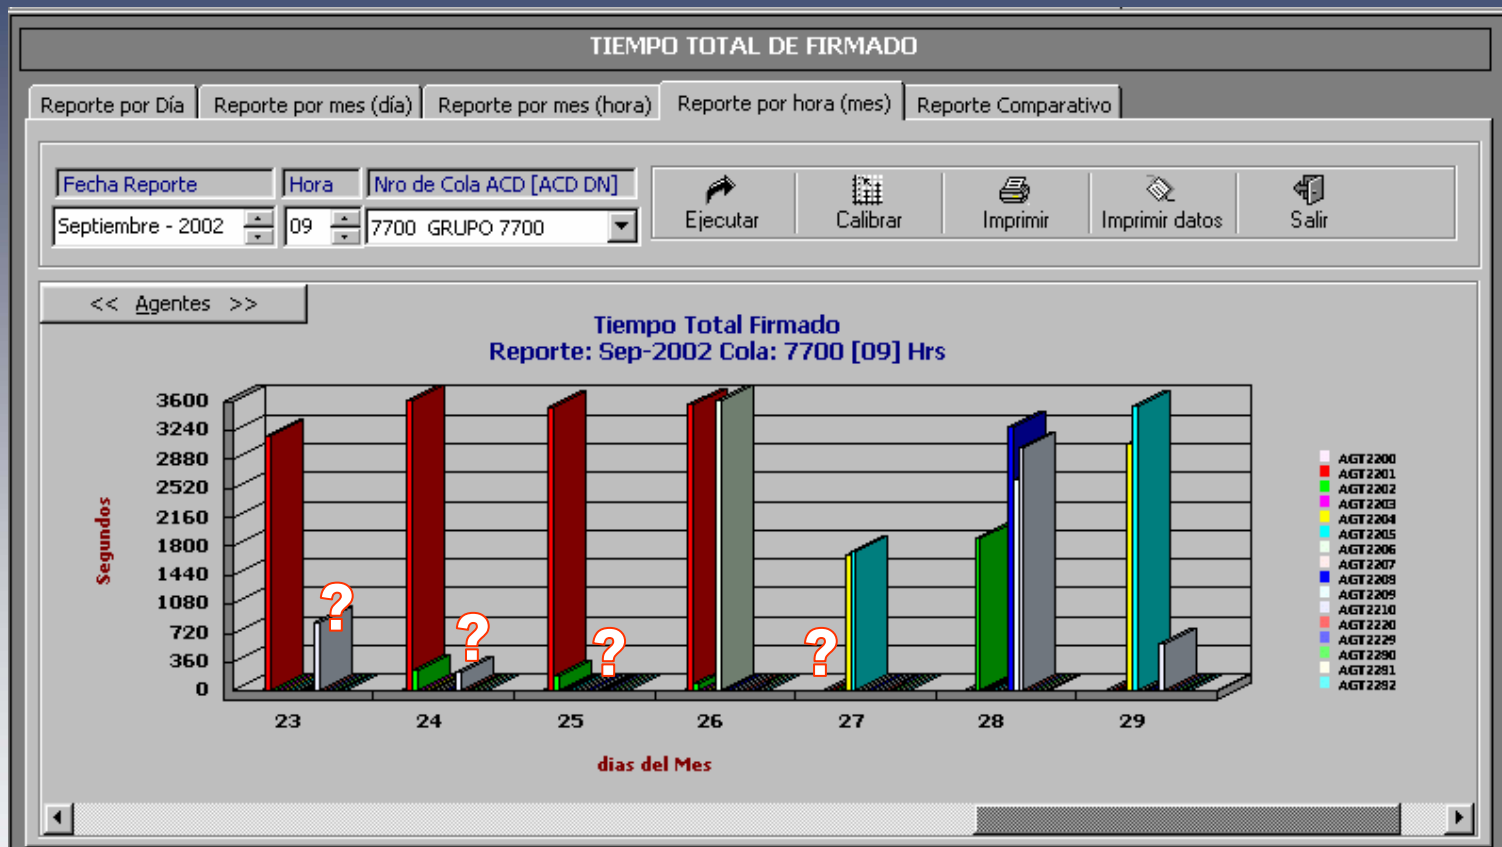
TIEMPO TOTAL DE FIRMADO

Reporte por Día | Reporte por mes (día) | Reporte por mes (hora) | Reporte por hora (mes) | Reporte Comparativo

Fecha Reporte
Septiembre - 2002
Hora
09
Nro de Cola ACD [ACD DN]
7700 GRUPO 7700

Ejecutar
Calibrar
Imprimir
Imprimir datos
Salir

<< Agentes >>

Tiempo Total Firmado
Reporte: Sep-2002 Cola: 7700 [09] Hrs

3600
3240
2880
2520
2160
1800
1440
1080
720
360
0

Segundos

?
?
?
?

23
24
25
26
27
28
29

dias del Mes

AGT2200
AGT2201
AGT2202
AGT2203
AGT2204
AGT2205
AGT2206
AGT2207
AGT2208
AGT2209
AGT2210
AGT2220
AGT2229
AGT2290
AGT2291
AGT2292